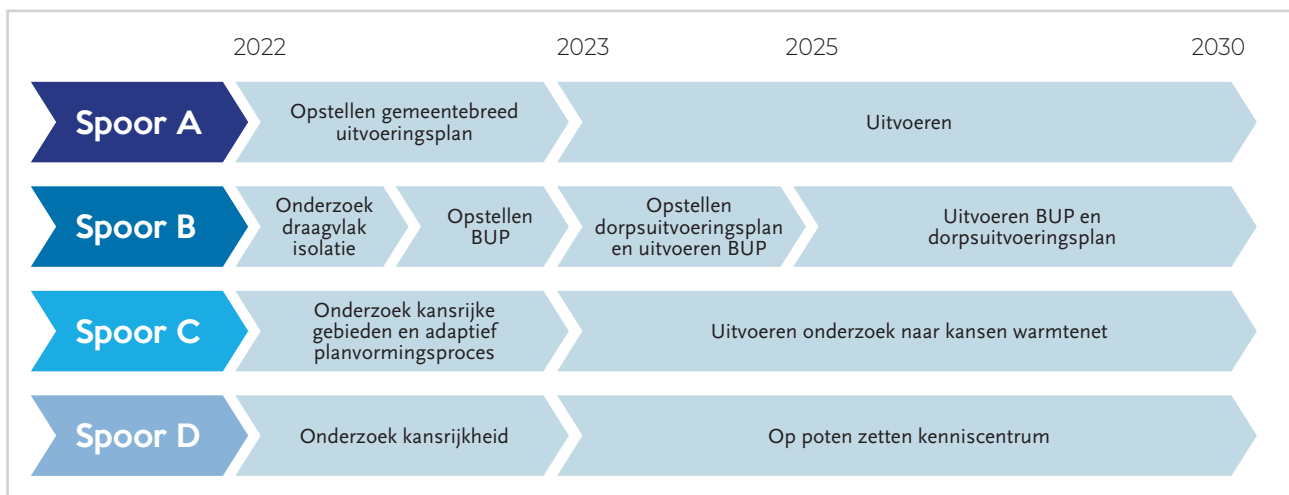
| | 2022 | | 2023 | 2025 | 2030 |
|---|---|---|---|---|---|
| Spoor A | Opstellen gemeentebreed uitvoeringsplan | | Uitvoeren | | |
| Spoor B | Onderzoek draagvlak isolatie | Opstellen BUP | Opstellen dorpsuitvoeringsplan en uitvoeren BUP | Uitvoeren BUP en dorpsuitvoeringsplan | |
| Spoor C | Onderzoek kansrijke gebieden en adaptief planvormingsproces | | Uitvoeren onderzoek naar kansen warmtenet | | |
| Spoor D | Onderzoek kansrijkheid | | Op poten zetten kenniscentrum | | |